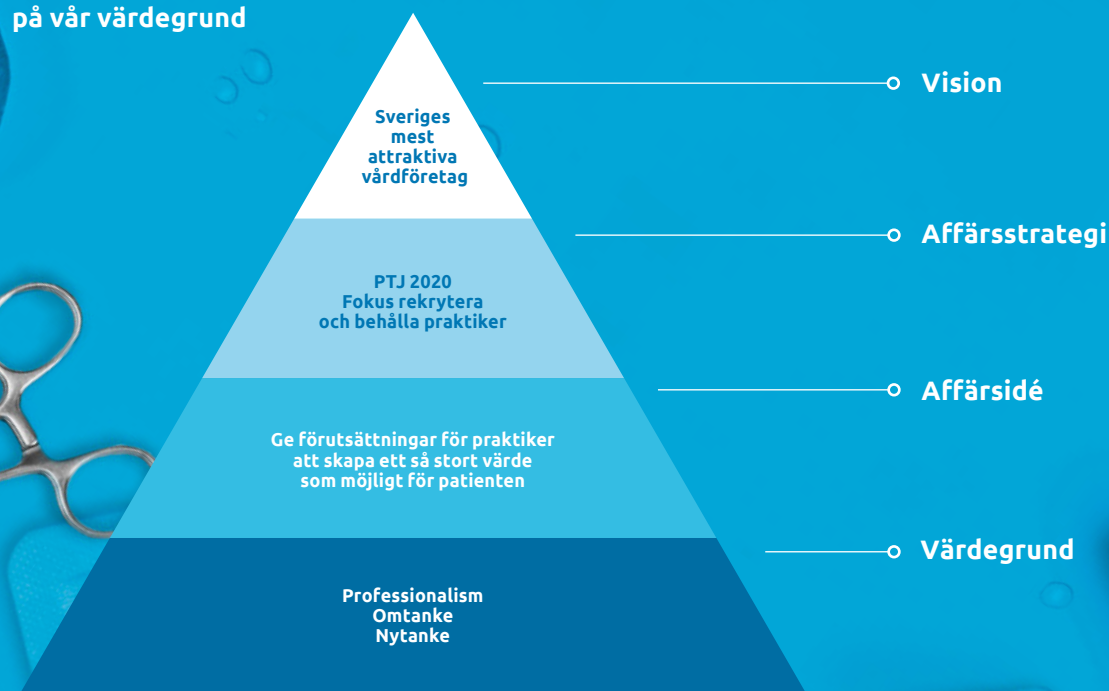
på vår värdegrund

Sveriges mest attraktiva vårdföretag

Vision

PTJ 2020
Fokus rekrytera och behålla praktiker

Affärsstrategi

Ge förutsättningar för praktiker att skapa ett så stort värde som möjligt för patienten

Affärsidé

Professionalism
Omtanke
Nytanke

Värdegrund